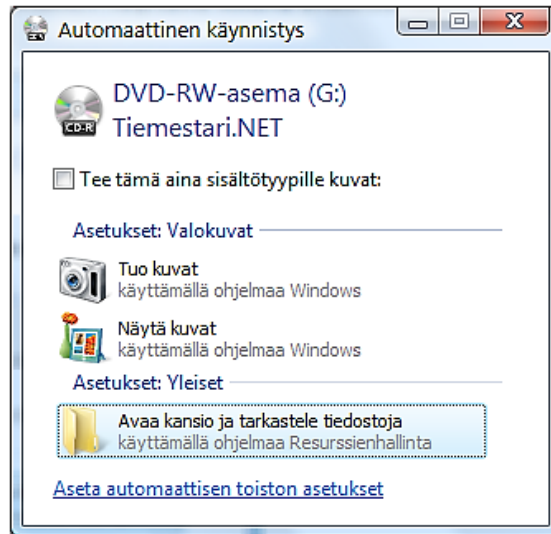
Automaattinen käynnistys

CD-R

DVD-RW-asema (G:)
Tiemestari.NET

Tee tämä aina sisältötyypille kuvat:

Asetukset: Valokuvat

Tuo kuvat
käyttämällä ohjelmaa Windows

Näytä kuvat
käyttämällä ohjelmaa Windows

Asetukset: Yleiset

Avaa kansio ja tarkastele tiedostoja
käyttämällä ohjelmaa Resurssienhallinta

Aseta automaattisen toiston asetukset